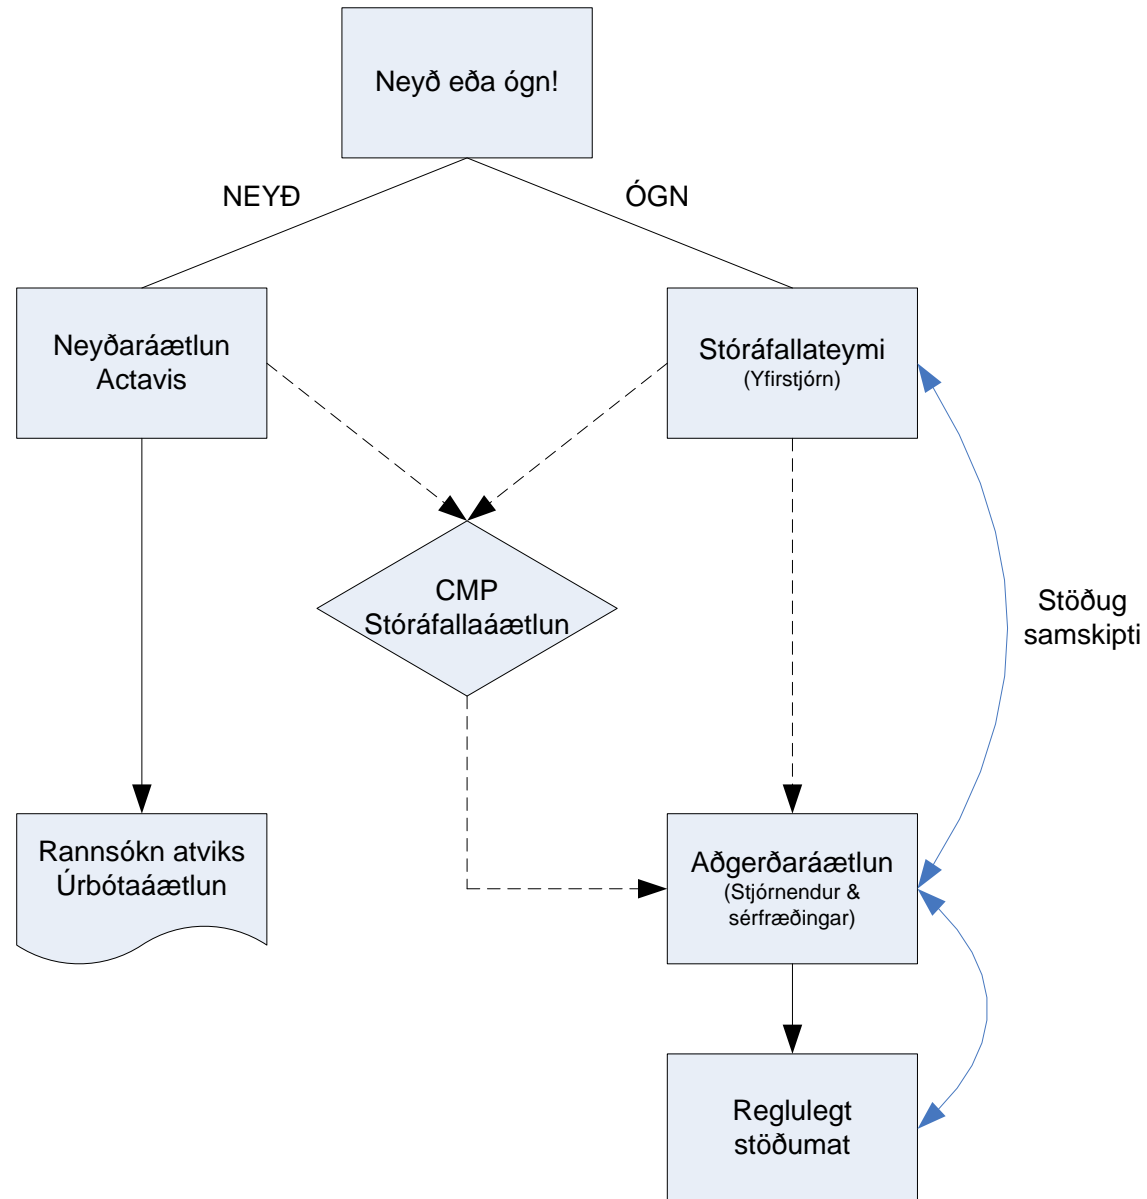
Neyð eða ógn!

NEYÐ

ÓGN

Neyðaráætlun Actavis

Stórafallateymi
(Yfirstjórn)

CMP
Stórafallaáætlun

Stöðug samskipti

Rannsókn atviks
Úrbótaáætlun

Aðgerðaráætlun
(Stjórnendur & sérfræðingar)

Reglulegt stöðumat